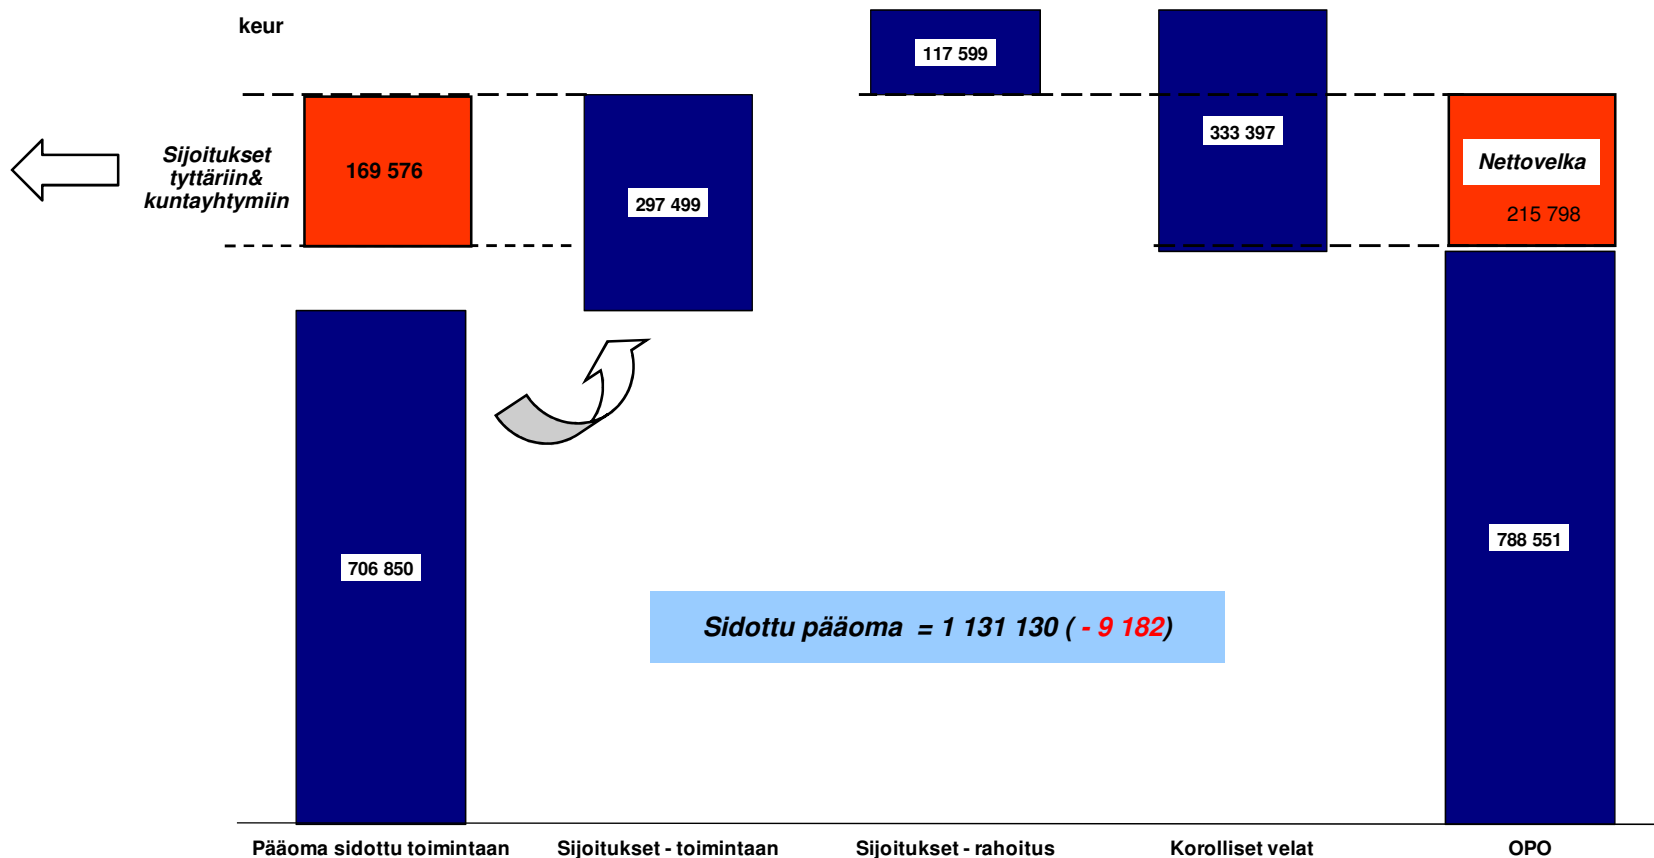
keur

117 599

Sijoitukset tyttäriin& kuntayhtymiin

169 576

297 499

333 397

Nettovelka

215 798

706 850

788 551

Sidottu pääoma = 1 131 130 ( - 9 182)

Pääoma sidottu toimintaan

Sijoitukset - toimintaan

Sijoitukset - rahoitus

Korolliset velat

OPO